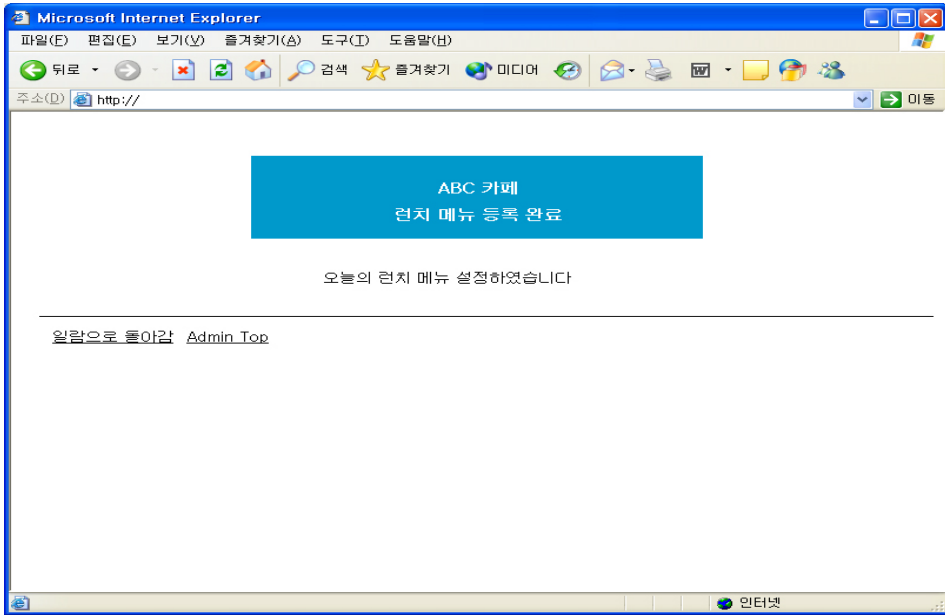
Microsoft Internet Explorer

파일(F) 편집(E) 보기(V) 즐겨찾기(A) 도구(T) 도움말(H)

뒤로 검색 즐겨찾기 미디어

주소(D) http://

이동

ABC 카페
런치 메뉴 등록 완료

오늘의 런치 메뉴 설정하였습니다

일람으로 돌아감 Admin Top

인터넷